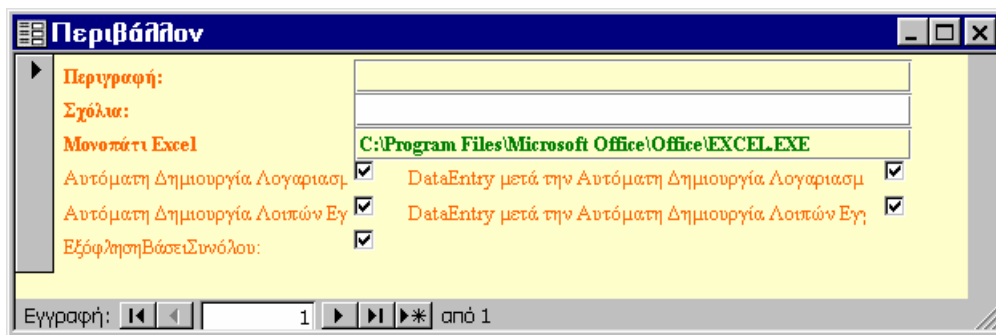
Περιβάλλον

Περιγραφή:

Σχόλια:

Μονοπάτι Excel C:\Program Files\Microsoft Office\Office\EXCEL.EXE

Αυτόματη Δημιουργία Λογαριασμ

DataEntry μετά την Αυτόματη Δημιουργία Λογαριασμ

Αυτόματη Δημιουργία Λοιπών Εγ

DataEntry μετά την Αυτόματη Δημιουργία Λοιπών Εγγ

ΕξόφλησηΒάσειΣυνόλου:

Εγγραφή: 1 από 1